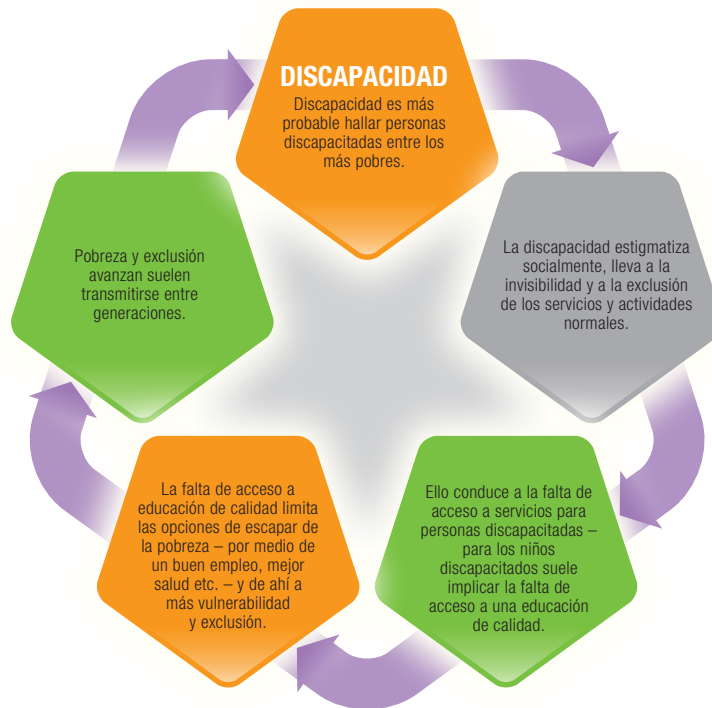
DISCAPACIDAD
Discapacidad es más probable hallar personas discapacitadas entre los más pobres.

La discapacidad estigmatiza socialmente, lleva a la invisibilidad y a la exclusión de los servicios y actividades normales.

Ello conduce a la falta de acceso a servicios para personas discapacitadas – para los niños discapacitados suele implicar la falta de acceso a una educación de calidad.

La falta de acceso a educación de calidad limita las opciones de escapar de la pobreza – por medio de un buen empleo, mejor salud etc. – y de ahí a más vulnerabilidad y exclusión.

Pobreza y exclusión avanzan suelen transmitirse entre generaciones.